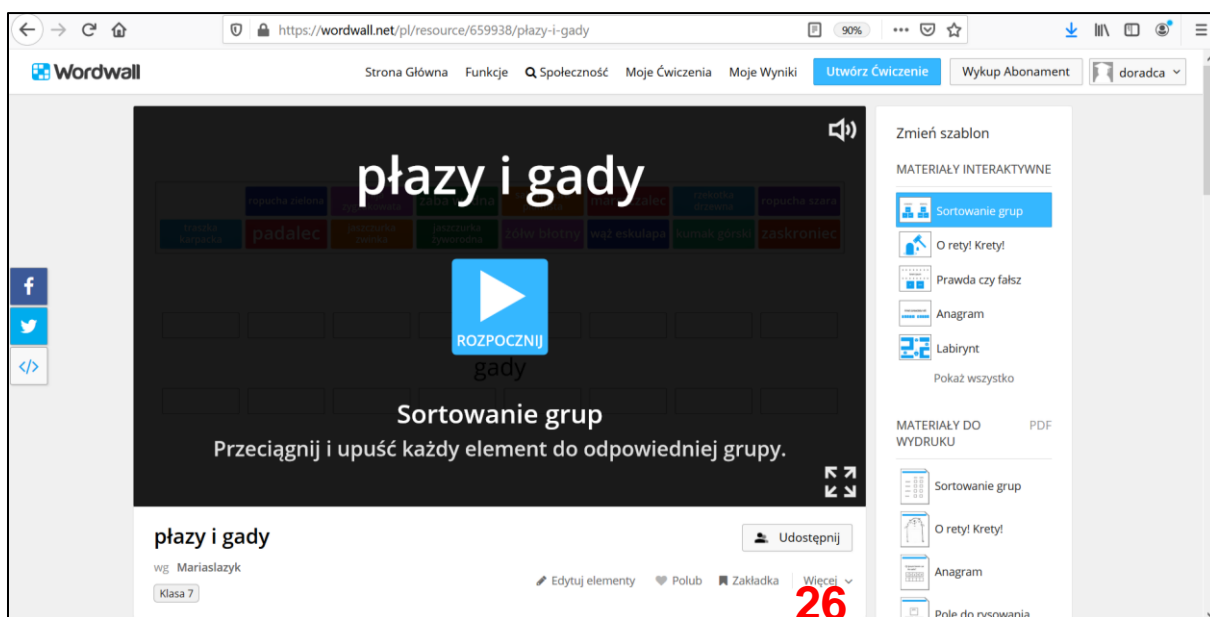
https://wordwall.net/pl/resource/659938/płazy-i-gady

90%

Wordwall

Strona Główna Funkcje Społeczność Moje Ćwiczenia Moje Wyniki

Utwórz Ćwiczenie

Wykup Abonament

doradca

płazy i gady

ropucha zielona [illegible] zaba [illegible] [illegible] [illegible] ropucha szara

traszka karpacka padalec jaszczurka zwinka jaszczurka żyworodna żółw błotny wąż eskulapa kumak górski zaskroniec

ROZPOCZNIJ

gady

Sortowanie grup

Przeciągnij i upuść każdy element do odpowiedniej grupy.

Zmień szablon

MATERIAŁY INTERAKTYWNE

Sortowanie grup

O rety! Krety!

Prawda czy fałsz

Anagram

Labirynt

Pokaż wszystko

MATERIAŁY DO WYDRUKU

PDF

Sortowanie grup

O rety! Krety!

Anagram

Pole do rysowania

płazy i gady

Udostępnij

wg Mariaslazyk

Klasa 7

Edytuj elementy

Polub

Zakładka

Więcej

26